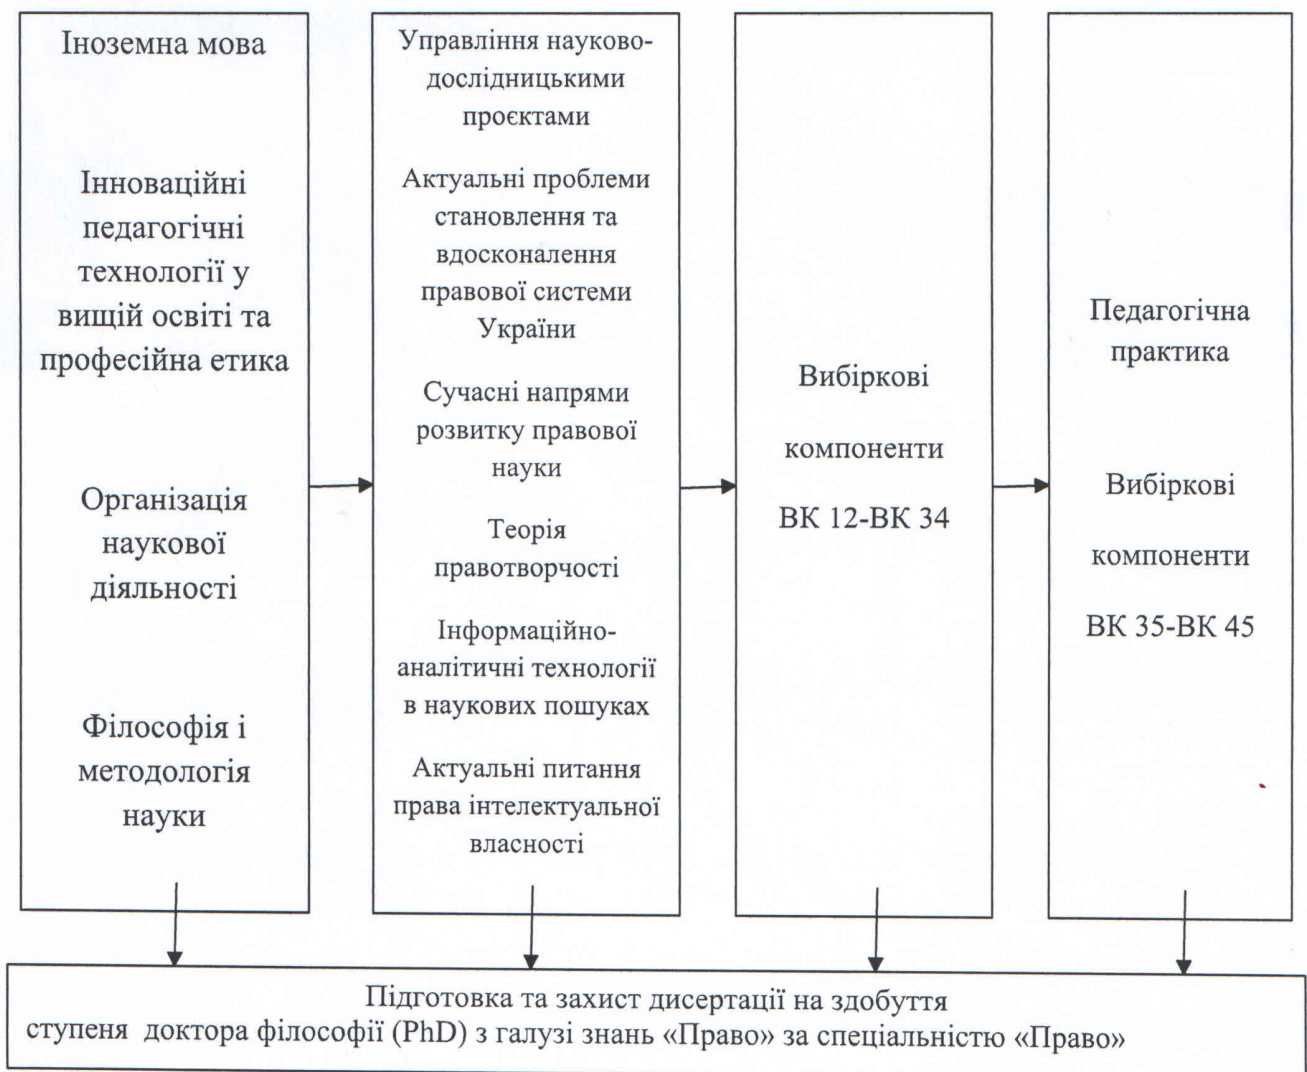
Іноземна мова

Інноваційні педагогічні технології у вищій освіті та професійна етика

Організація наукової діяльності

Філософія і методологія науки

Управління науково-дослідницькими проєктами

Актуальні проблеми становлення та вдосконалення правової системи України

Сучасні напрями розвитку правової науки

Теорія правотворчості

Інформаційно-аналітичні технології в наукових пошуках

Актуальні питання права інтелектуальної власності

Вибіркові

компоненти

ВК 12-ВК 34

Педагогічна практика

Вибіркові

компоненти

ВК 35-ВК 45

Підготовка та захист дисертації на здобуття ступеня доктора філософії (PhD) з галузі знань «Право» за спеціальністю «Право»